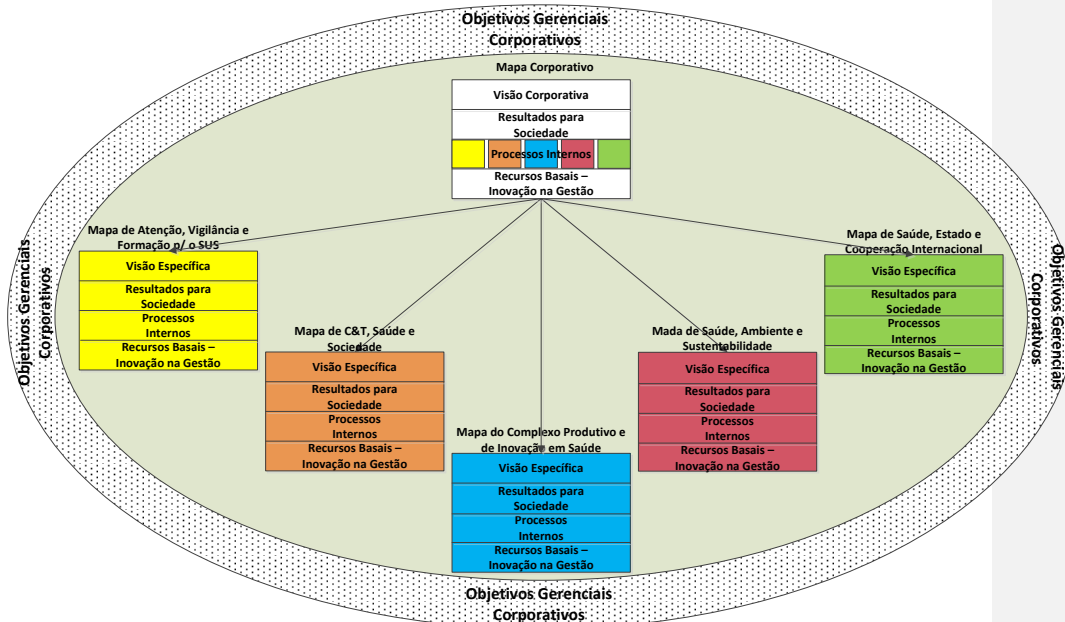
Objetivos Gerenciais Corporativos

Mapa Corporativo

Visão Corporativa

Resultados para Sociedade

Processos Internos

Recursos Basais – Inovação na Gestão

Mapa de Atenção, Vigilância e Formação p/ o SUS

Visão Específica

Resultados para Sociedade

Processos Internos

Recursos Basais – Inovação na Gestão

Mapa de C&T, Saúde e Sociedade

Visão Específica

Resultados para Sociedade

Processos Internos

Recursos Basais – Inovação na Gestão

Mapa do Complexo Produtivo e de Inovação em Saúde

Visão Específica

Resultados para Sociedade

Processos Internos

Recursos Basais – Inovação na Gestão

Mada de Saúde, Ambiente e Sustentabilidade

Visão Específica

Resultados para Sociedade

Processos Internos

Recursos Basais – Inovação na Gestão

Mapa de Saúde, Estado e Cooperação Internacional

Visão Específica

Resultados para Sociedade

Processos Internos

Recursos Basais – Inovação na Gestão

Objetivos Gerenciais Corporativos

Objetivos Gerenciais Corporativos

Objetivos Gerenciais Corporativos